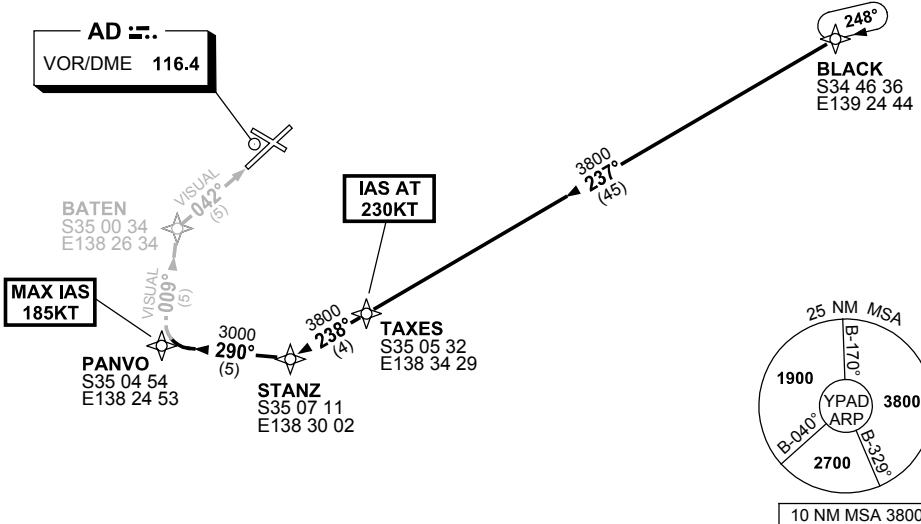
AD
VOR/DME 116.4

248°

BLACK
S34 46 36
E139 24 44

3800
237°
(45)

IAS AT
230KT

BATEN
S35 00 34
E138 26 34

VISUAL
042°
(5)

VISUAL
009°
(5)

MAX IAS
185KT

PANVO
S35 04 54
E138 24 53

3000
290°
(5)

STANZ
S35 07 11
E138 30 02

3800
238°
(4)

TAXES
S35 05 32
E138 34 29

25 NM MSA

B-170°
1900
YPAD
ARP
3800
B-040°
B-329°
2700

10 NM MSA 3800